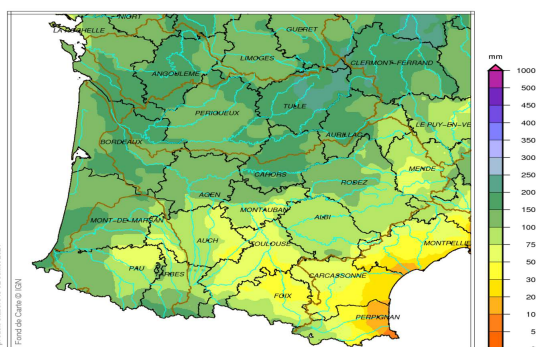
NIORT
LA ROCHELLE
GUERET
ANGOULEME
LIMOGES
CLERMONT-FERRAND
PERIGUEUX
TULLE
AURILLAC
LE PUY-EN-VELAY
BORDEAUX
CAHORS
RODEZ
MENDE
AGEN
MONTAUBAN
ALBI
MONT-DE-MARSAN
AUCH
TOULOUSE
MONTPELLIER
PAU
TARBES
CARCASSONNE
FOIX
PERPIGNAN
Fond de Carte © IGN
mm
1000
500
450
400
350
300
250
200
150
100
75
50
30
20
10
5